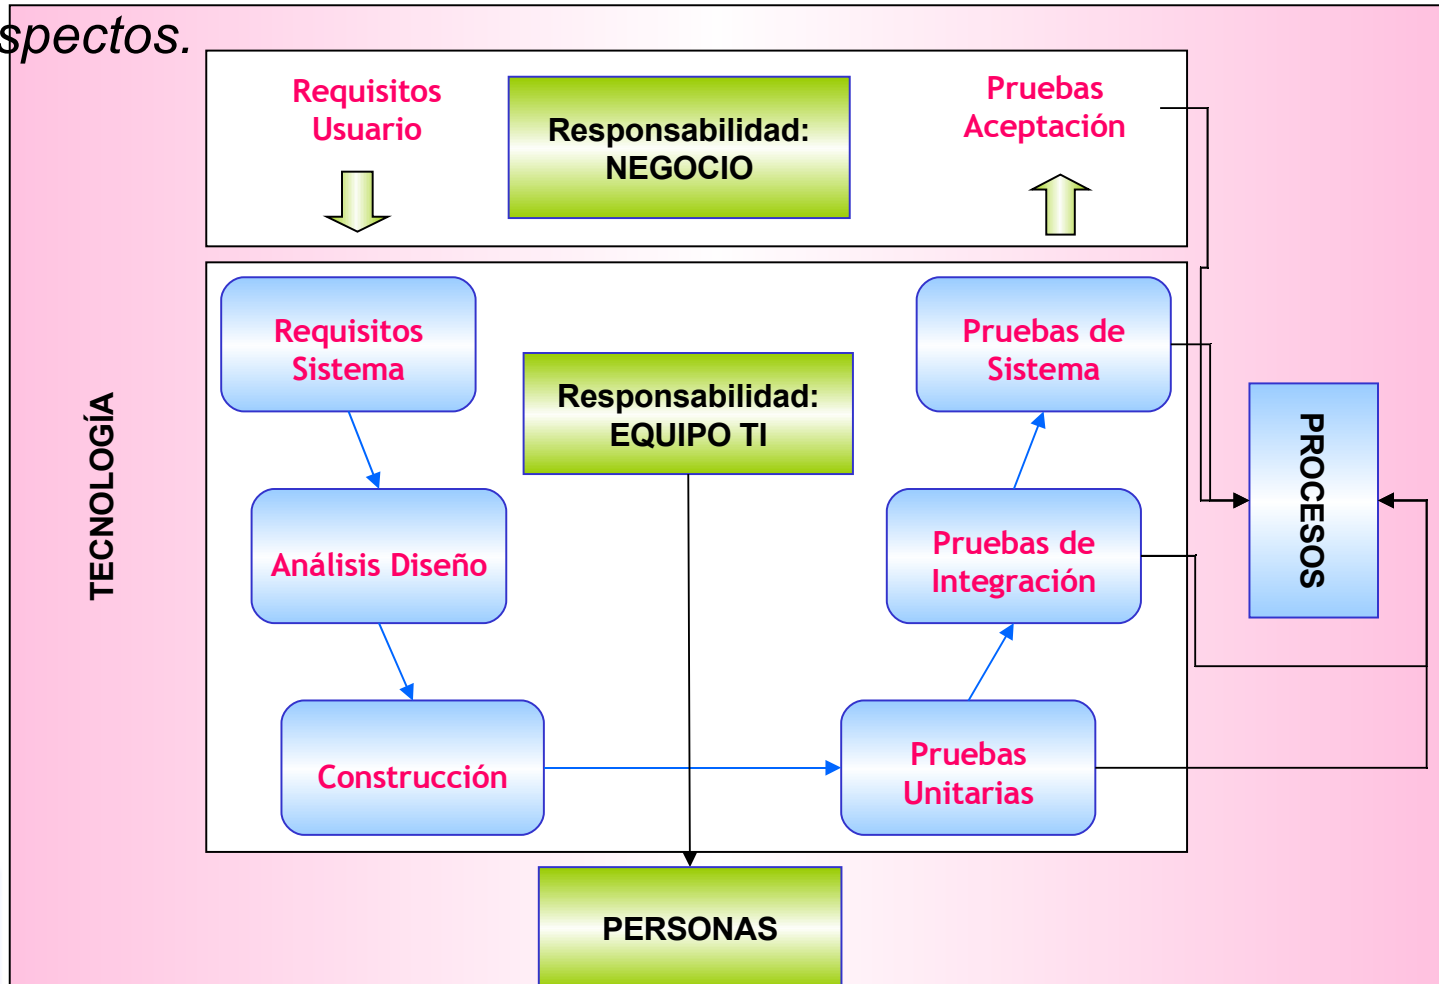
spectos.

Requisitos Usuario

Responsabilidad: NEGOCIO

Pruebas Aceptación

Requisitos Sistema

Responsabilidad: EQUIPO TI

Pruebas de Sistema

TECNOLOGÍA

Análisis Diseño

Pruebas de Integración

PROCESOS

Construcción

Pruebas Unitarias

PERSONAS